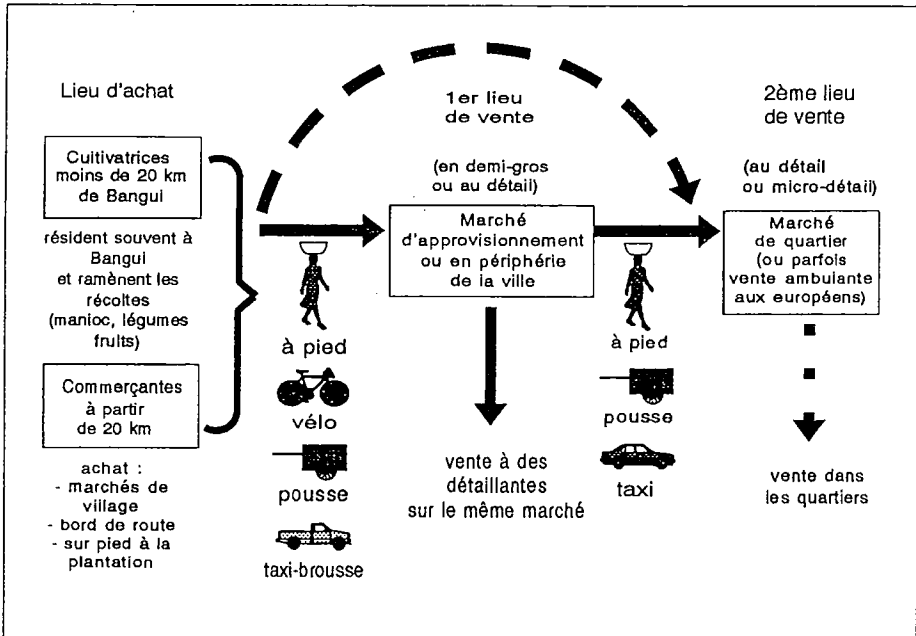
Lieu d'achat

Cultivatrices moins de 20 km de Bangui

résident souvent à Bangui et ramènent les récoltes (manioc, légumes fruits)

Commerçantes à partir de 20 km

achat :
- marchés de village
- bord de route
- sur pied à la plantation

à pied

vélo

pousse

taxi-brousse

1er lieu de vente

(en demi-gros ou au détail)

Marché d'approvisionnement ou en périphérie de la ville

vente à des détaillantes sur le même marché

à pied

pousse

taxi

2ème lieu de vente

(au détail ou micro-détail)

Marché de quartier (ou parfois vente ambulante aux européens)

vente dans les quartiers